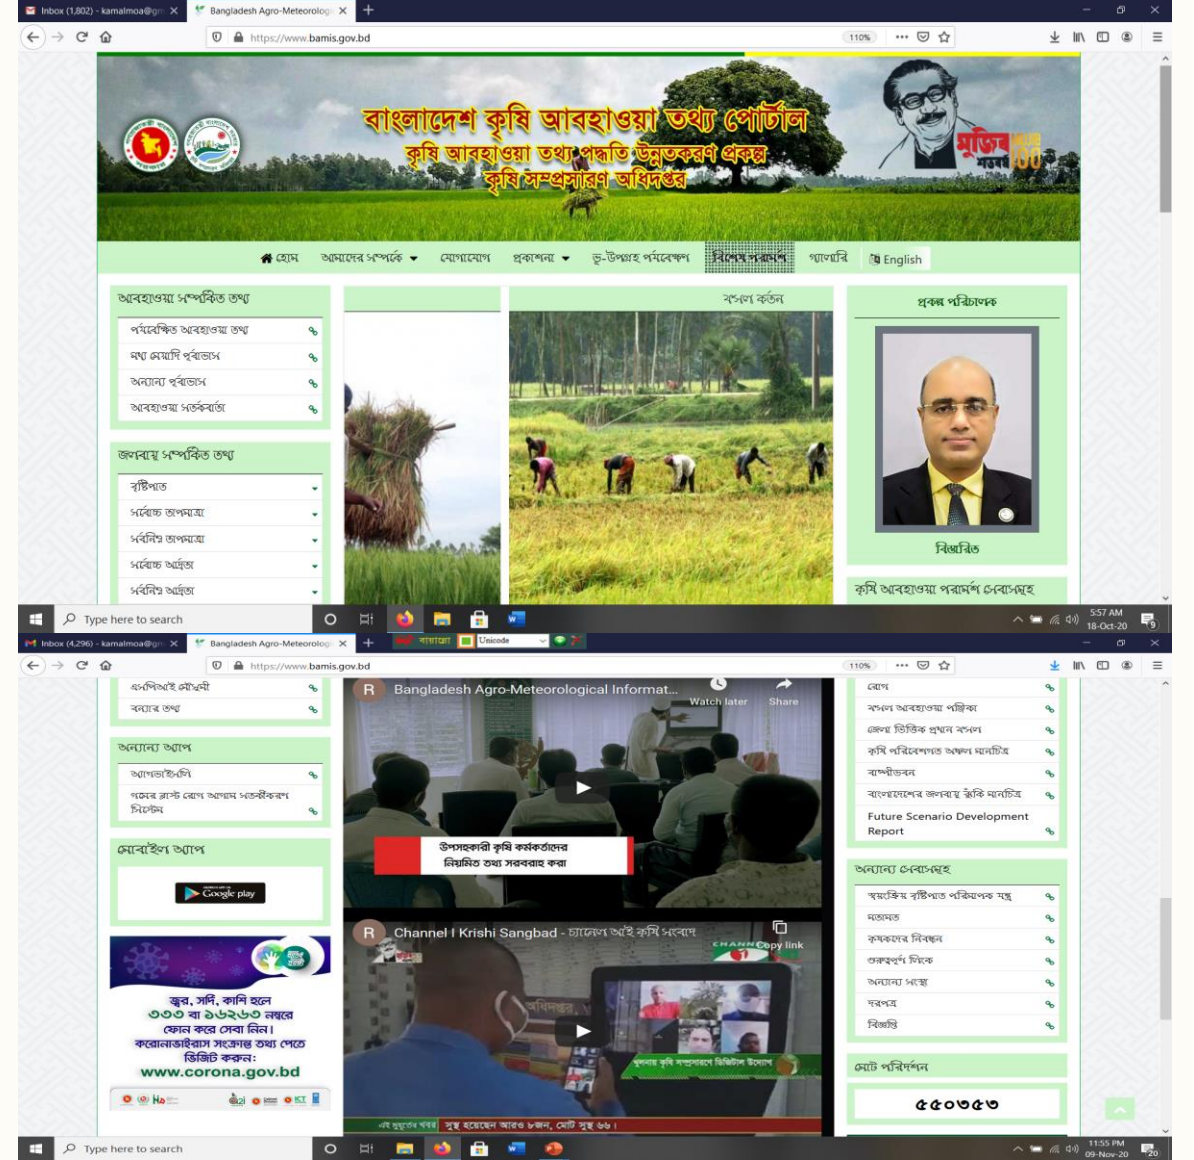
Inbox (1,802) - kamalmoa@gm | Bangladesh Agro-Meteorolog

https://www.bamis.gov.bd 110%

বাংলাদেশ কৃষি আবহাওয়া তথ্য পোর্টাল
কৃষি আবহাওয়া তথ্য পদ্ধতি উন্নতকরণ প্রকল্প
কৃষি সম্প্রসারণ অধিদপ্তর

মুজিব বর্ষ

হোম | আমাদের সম্পর্কে | যোগাযোগ | প্রকাশনা | ভূ-উপগ্রহ পর্যবেক্ষণ | বিশেষজ্ঞ পরামর্শ | গ্যালারি | English

আবহাওয়া সম্পর্কিত তথ্য
পর্যবেক্ষিত আবহাওয়া তথ্য
মধ্য মেয়াদি পূর্বাভাস
অন্যান্য পূর্বাভাস
আবহাওয়া সতর্কবার্তা

জলবায়ু সম্পর্কিত তথ্য
বৃষ্টিপাত
সর্বোচ্চ তাপমাত্রা
সর্বনিম্ন তাপমাত্রা
সর্বোচ্চ আর্দ্রতা
সর্বনিম্ন আর্দ্রতা

ফসল কর্তন

প্রকল্প পরিচালক
বিস্তারিত

কৃষি আবহাওয়া পরামর্শ সেবাসমূহ

Type here to search
5:57 AM 18-Oct-20

Inbox (4,296) - kamalmoa@gm | Bangladesh Agro-Meteorolog
বায়োজয় Unicode

https://www.bamis.gov.bd 110%

এনডিভিআই সৌখবরী
বন্যার তথ্য

অন্যান্য অ্যাপ
অ্যাগ্রোইন্সাইট
গমের ব্লাস্ট রোগ আগাম সতর্কীকরণ সিস্টেম

মোবাইল অ্যাপ
Google play

জ্বর, সর্দি, কাশি হলে
৩৩৩ বা ১৬২৬৩ নম্বরে
ফোন করে সেবা নিন।
করোনাভাইরাস সংক্রান্ত তথ্য পেতে
ভিজিট করুন:
www.corona.gov.bd

Bangladesh Agro-Meteorological Informat...
Watch later Share
উপসহকারী কৃষি কর্মকর্তাদের
নিয়মিত তথ্য সরবরাহ করা

Channel I Krishi Sangbad - চ্যানেল আই কৃষি সংবাদ
Copy link
সুস্থ হয়েছেন আরও ৮জন, মোট সুস্থ ৬৬।

রোগ
ফসল আবহাওয়া পঞ্জিকা
জেলা ভিত্তিক প্রধান ফসল
কৃষি পরিবেশগত অঞ্চল মানচিত্র
বাস্পীভবন
বাংলাদেশের জলবায়ু ঝুঁকি মানচিত্র
Future Scenario Development Report

অন্যান্য সেবাসমূহ
স্বয়ংক্রিয় বৃষ্টিপাত পরিমাপক যন্ত্র
মতামত
কৃষকের নিবন্ধন
গুরুত্বপূর্ণ লিংক
অন্যান্য সংস্থা
দরপত্র
বিজ্ঞপ্তি

মোট পরিদর্শন
৫৫০৩৫৩

Type here to search
11:55 PM 09-Nov-20